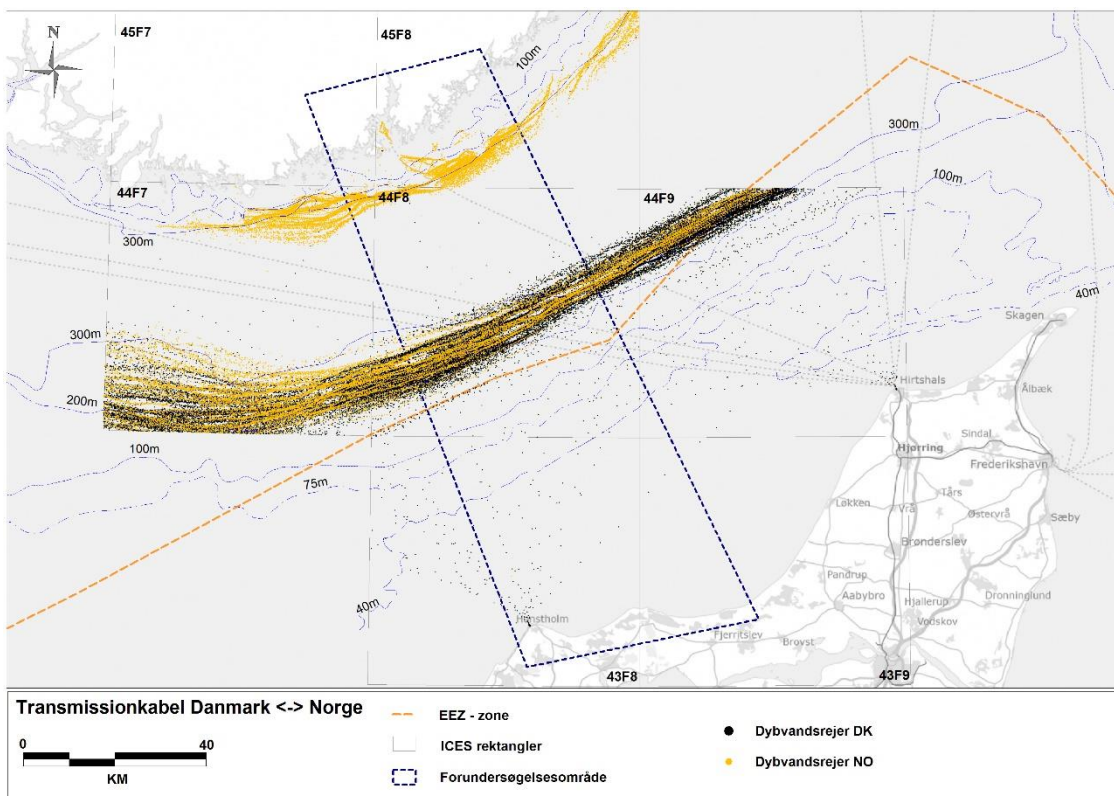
N
45F7
45F8
100m
300m
44F7
44F8
44F9
100m
300m
40m
300m
Skagen
Hirtshals
200m
Ålbæk
100m
Sindal
Hjørring
Frederikshavn
75m
Tårs
Løkken
Vrå
Østervrå
Sæby
Brønderslev
Pandrup
40m
Aabybro
Hjallerup
Dronninglund
Hanstholm
Fjerritslev
Vodskov
Brovst
43F8
43F9

Transmissionkabel Danmark <-> Norge
0
40
KM
EEZ - zone
ICES rektangler
Forundersøgelsesområde
Dybvandsrejer DK
Dybvandsrejer NO